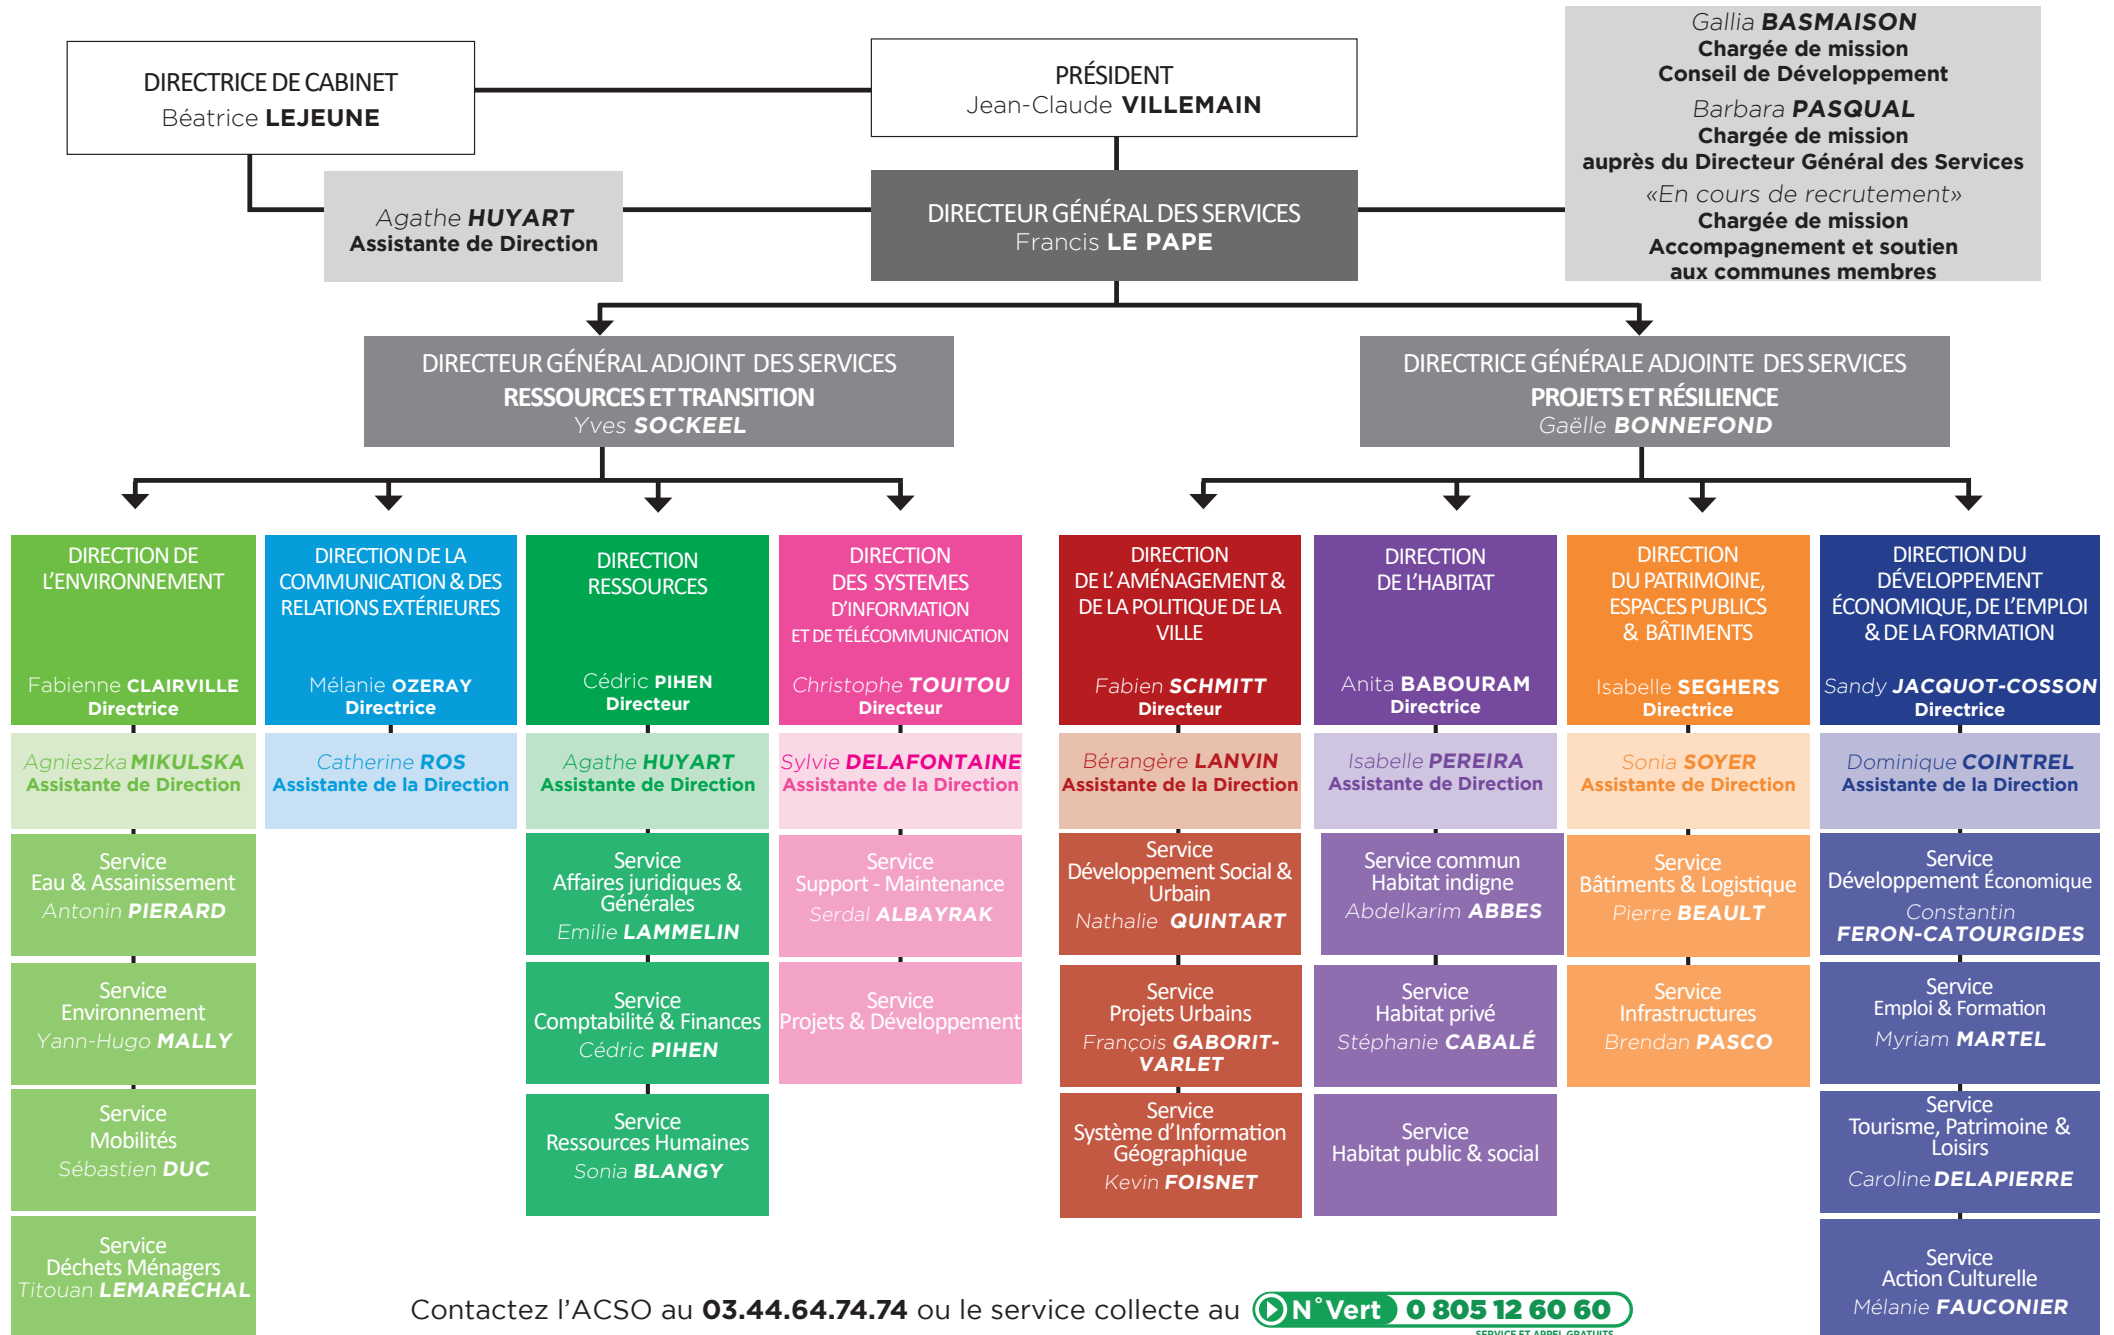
DIRECTRICE DE CABINET
Béatrice LEJEUNE

PRÉSIDENT
Jean-Claude VILLEMAIN

Gallia BASMAISON
Chargée de mission
Conseil de Développement

Barbara PASQUAL
Chargée de mission
auprès du Directeur Général des Services

«En cours de recrutement»
Chargée de mission
Accompagnement et soutien
aux communes membres

Agathe HUYART
Assistante de Direction

DIRECTEUR GÉNÉRAL DES SERVICES
Francis LE PAPE

DIRECTEUR GÉNÉRAL ADJOINT DES SERVICES
RESSOURCES ET TRANSITION
Yves SOCKEEL

DIRECTRICE GÉNÉRALE ADJOINTE DES SERVICES
PROJETS ET RÉSILIENCE
Gaëlle BONNEFOND

DIRECTION DE L'ENVIRONNEMENT
Fabienne CLAIRVILLE
Directrice

Agnieszka MIKULSKA
Assistante de Direction

Service
Eau & Assainissement
Antonin PIERARD

Service
Environnement
Yann-Hugo MALLY

Service
Mobilités
Sébastien DUC

Service
Déchets Ménagers
Titouan LEMARÉCHAL

DIRECTION DE LA COMMUNICATION & DES RELATIONS EXTÉRIEURES
Mélanie OZERAY
Directrice

Catherine ROS
Assistante de la Direction

DIRECTION RESSOURCES
Cédric PIHEN
Directeur

Agathe HUYART
Assistante de Direction

Service
Affaires juridiques & Générales
Emilie LAMMELIN

Service
Comptabilité & Finances
Cédric PIHEN

Service
Ressources Humaines
Sonia BLANGY

DIRECTION DES SYSTEMES D'INFORMATION ET DE TÉLÉCOMMUNICATION
Christophe TOUITOU
Directeur

Sylvie DELAFONTAINE
Assistante de la Direction

Service
Support - Maintenance
Serdal ALBAYRAK

Service
Projets & Développement

DIRECTION DE L' AMÉNAGEMENT & DE LA POLITIQUE DE LA VILLE
Fabien SCHMITT
Directeur

Bérangère LANVIN
Assistante de la Direction

Service
Développement Social & Urbain
Nathalie QUINTART

Service
Projets Urbains
François GABORIT-VARLET

Service
Système d'Information Géographique
Kevin FOISNET

DIRECTION DE L'HABITAT
Anita BABOURAM
Directrice

Isabelle PEREIRA
Assistante de Direction

Service commun
Habitat indigne
Abdelkarim ABBES

Service
Habitat privé
Stéphanie CABALÉ

Service
Habitat public & social

DIRECTION DU PATRIMOINE, ESPACES PUBLICS & BÂTIMENTS
Isabelle SEGHERS
Directrice

Sonia SOYER
Assistante de Direction

Service
Bâtiments & Logistique
Pierre BEAULT

Service
Infrastructures
Brendan PASCO

DIRECTION DU DÉVELOPPEMENT ÉCONOMIQUE, DE L'EMPLOI & DE LA FORMATION
Sandy JACQUOT-COSSON
Directrice

Dominique COINTREL
Assistante de la Direction

Service
Développement Économique
Constantin
FERON-CATOURGIDES

Service
Emploi & Formation
Myriam MARTEL

Service
Tourisme, Patrimoine & Loisirs
Caroline DELAPIERRE

Service
Action Culturelle
Mélanie FAUCONIER

Contactez l'ACSO au 03.44.64.74.74 ou le service collecte au N° Vert 0 805 12 60 60 SERVICE ET APPEL GRATUITS